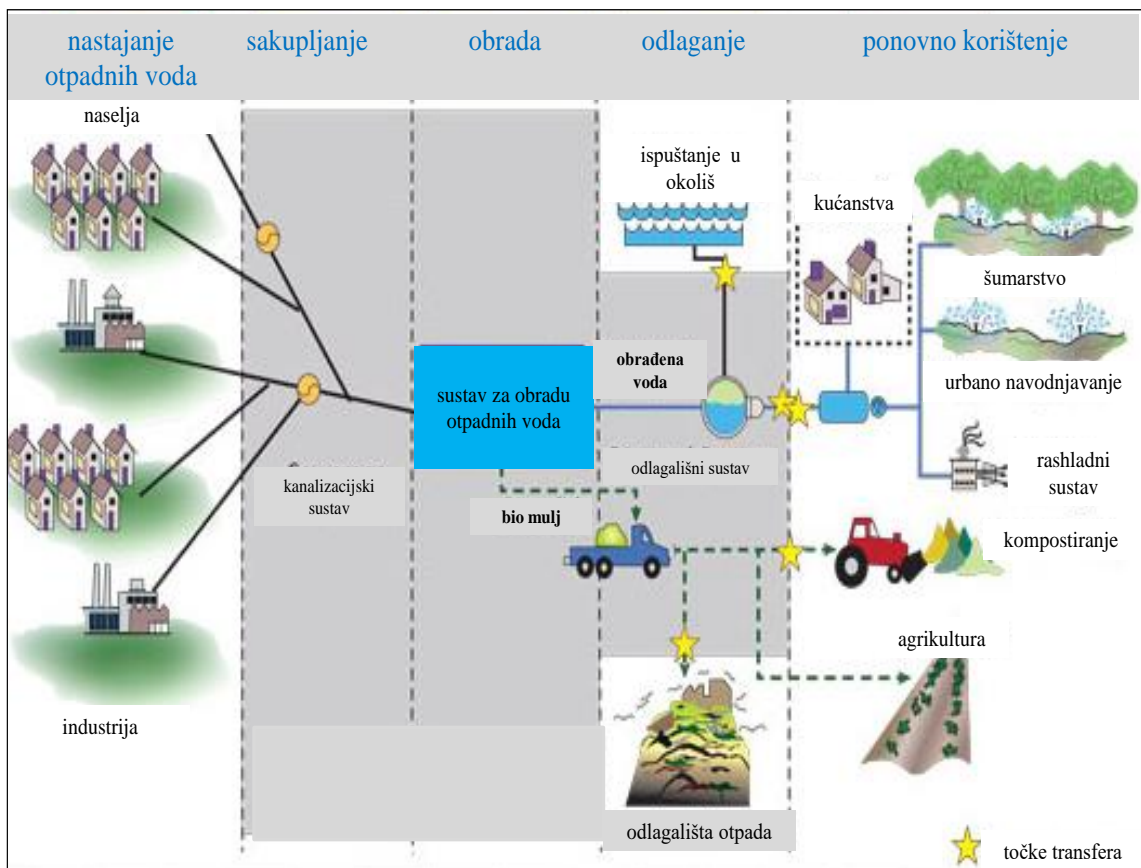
nastajanje otpadnih voda

sakupljanje

obrada

odlaganje

ponovno korištenje

naselja

ispuštanje u okoliš

kućanstva

šumarstvo

obrađena voda

sustav za obradu otpadnih voda

urbano navodnjavanje

odlagališni sustav

kanalizacijski sustav

rashladni sustav

bio mulj

kompostiranje

agrikultura

industrija

odlagališta otpada

točke transfera